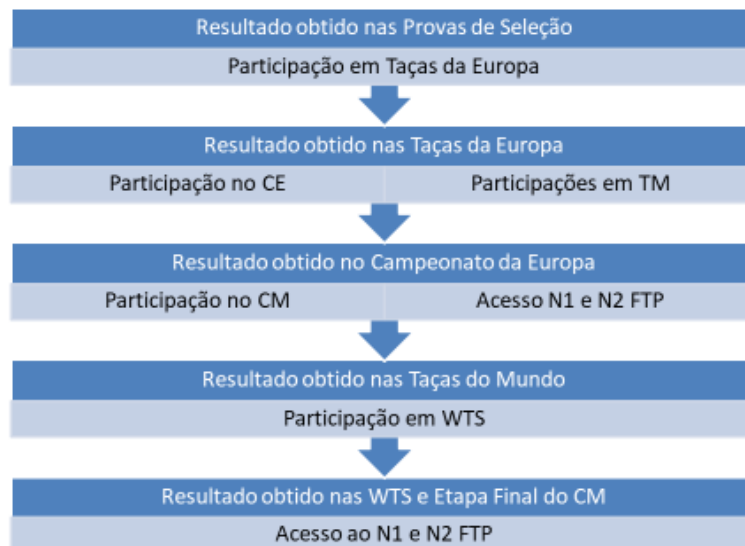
Resultado obtido nas Provas de Seleção

Participação em Taças da Europa

Resultado obtido nas Taças da Europa

Participação no CE

Participações em TM

Resultado obtido no Campeonato da Europa

Participação no CM

Acesso N1 e N2 FTP

Resultado obtido nas Taças do Mundo

Participação em WTS

Resultado obtido nas WTS e Etapa Final do CM

Acesso ao N1 e N2 FTP